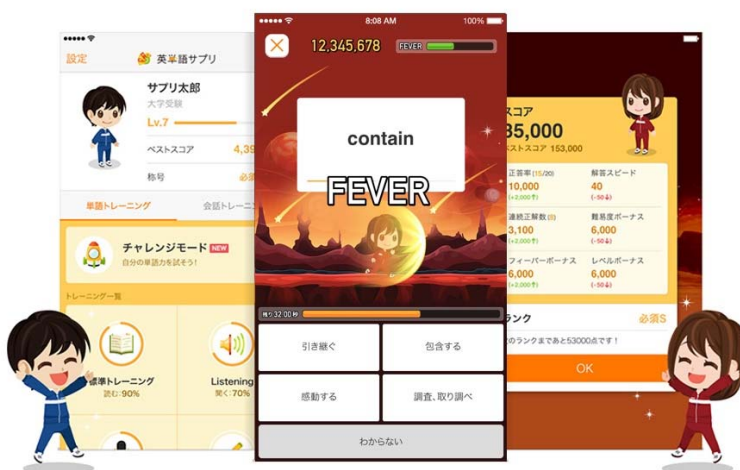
設定

英単語サプリ

サプリ太郎

大学受験

Lv.7

ベストスコア 4,39

称号 必

単語トレーニング

会話トレーニ

チャレンジモード NEW

自分の単語力を試そう!

トレーニング一覧

標準トレーニング

読む: 90%

Listening

聞く: 70%

8:08 AM

100%

12,345,678

FEVER

contain

FEVER

残り32.00秒

引き継ぐ

包含する

感動する

調査、取り調べ

わからない

スコア

85,000

ベストスコア 153,000

正答率 (15/20)

10,000

(+2,000↑)

解答スピード

40

(-50↓)

連続正解数 (8)

3,100

(+2,000↑)

難易度ボーナス

6,000

(-50↓)

フィーバーボーナス

6,000

(+2,000↑)

レベルボーナス

6,000

(-50↓)

ランク

必須S

のランクまであと53000点です!

OK